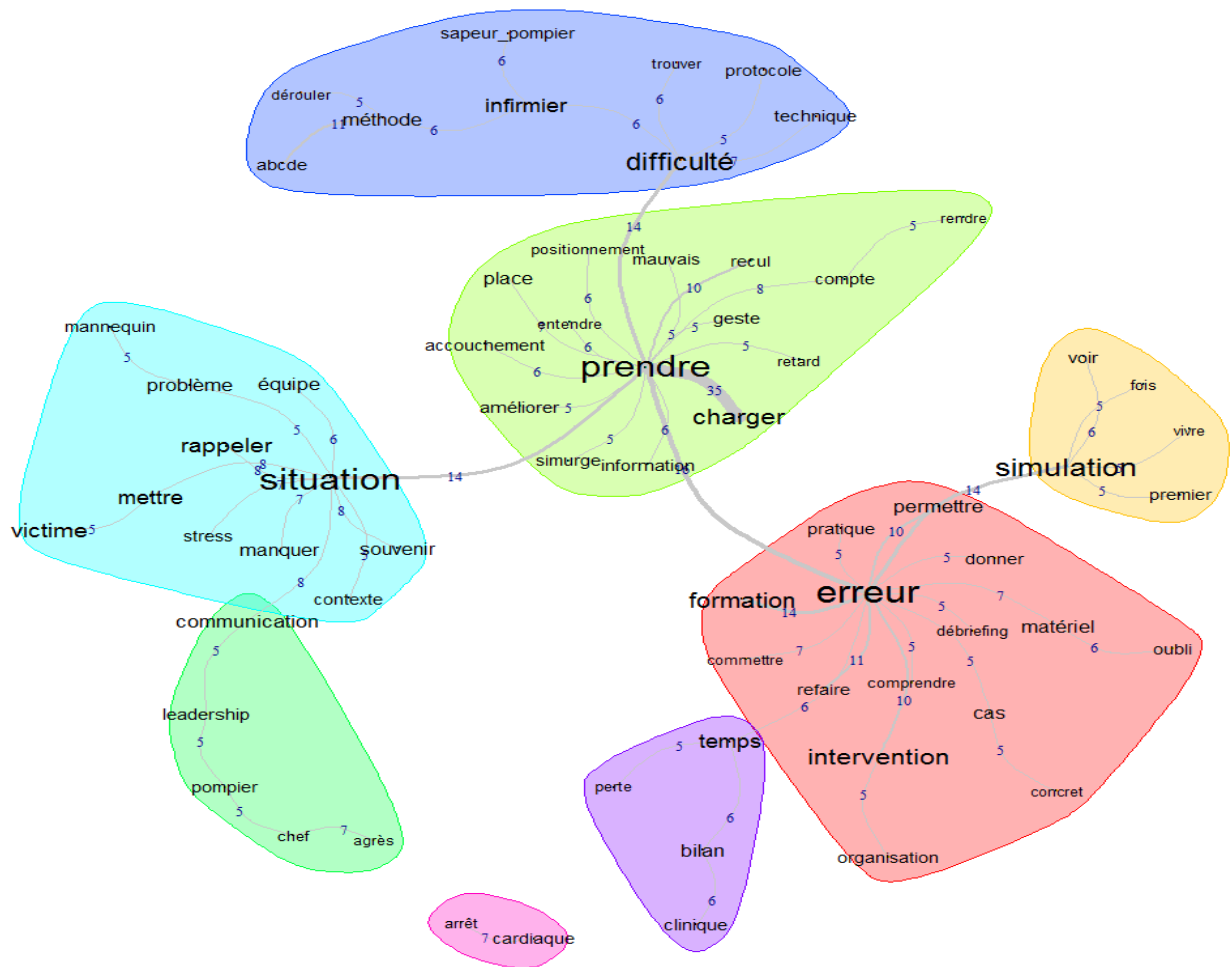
sapeur_pompier
6
trouver
protocole
dérouler
5
infirmier
6
11
méthode
6
6
technique
5
abcde
difficulté
7
14
rendre
5
positionnement
mauvais
recul
place
compte
10
8
6
entendre
5
5
geste
accouchement
6
5
retard
6
prendre
35
améliorer
5
charger
5
6
simurge
information
10
mannequin
5
problème
équipe
voir
fois
5
5
6
6
vivre
rappeler
8
8
situation
14
simulation
mettre
7
8
14
5
premier
permettre
victime
5
stress
manquer
souvenir
pratique
10
5
5
donner
contexte
8
formation
erreur
7
communication
5
14
matériel
débriefing
7
11
5
6
oubli
5
commettre
5
refaire
comprendre
leadership
6
10
cas
5
temps
5
intervention
5
perte
5
pompier
concret
6
5
bilan
chef
7
agrès
organisation
6
arrêt
7
cardiaque
clinique